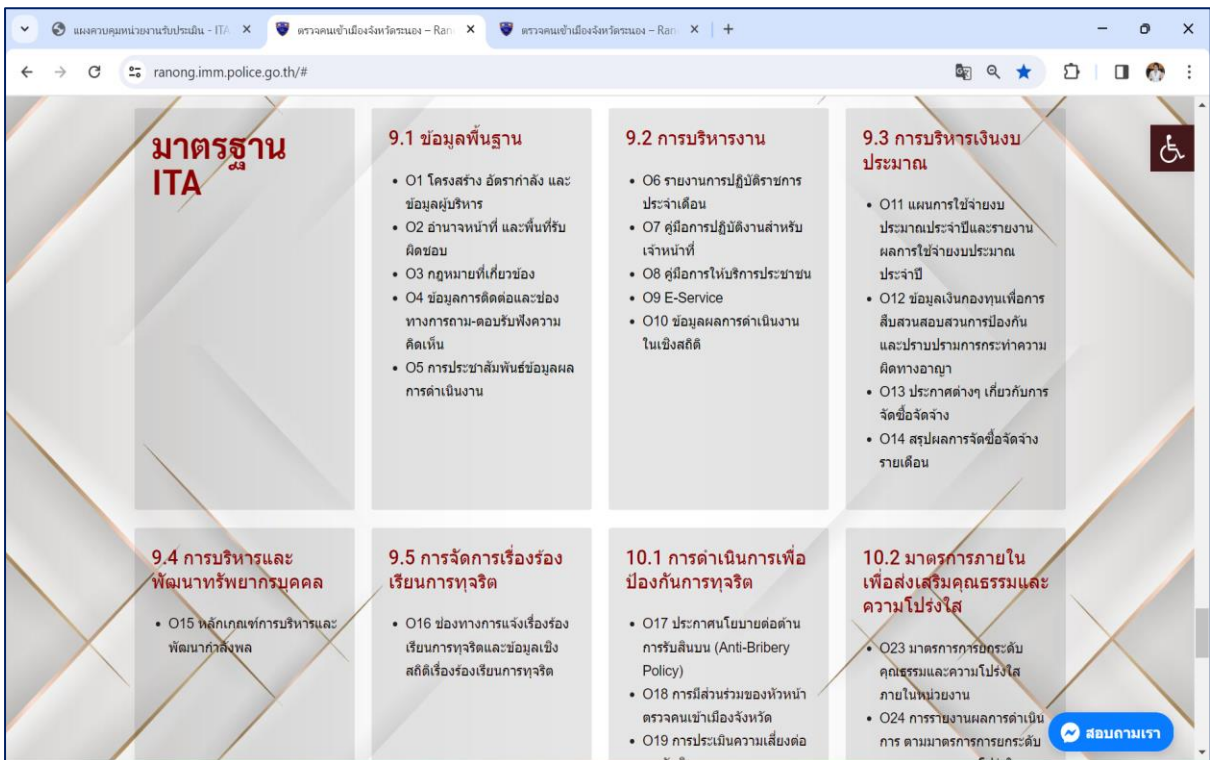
แผงควบคุมหน่วยงานรับประเมิน - ITA ×
ตรวจคนเข้าเมืองจังหวัดระนอง – Ran ×
ตรวจคนเข้าเมืองจังหวัดระนอง – Ran ×
+

ranong.imm.police.go.th/#

มาตรฐาน ITA

9.1 ข้อมูลพื้นฐาน

• O1 โครงสร้าง อัตรากำลัง และข้อมูลผู้บริหาร
• O2 อำนาจหน้าที่ และพื้นที่รับผิดชอบ
• O3 กฎหมายที่เกี่ยวข้อง
• O4 ข้อมูลการติดต่อและช่องทางการถาม-ตอบรับฟังความคิดเห็น
• O5 การประชาสัมพันธ์ข้อมูลผลการดำเนินงาน

9.2 การบริหารงาน

• O6 รายงานการปฏิบัติราชการประจำเดือน
• O7 คู่มือการปฏิบัติงานสำหรับเจ้าหน้าที่
• O8 คู่มือการให้บริการประชาชน
• O9 E-Service
• O10 ข้อมูลผลการดำเนินงานในเชิงสถิติ

9.3 การบริหารเงินงบประมาณ

• O11 แผนการใช้จ่ายงบประมาณประจำปีและรายงานผลการใช้จ่ายงบประมาณประจำปี
• O12 ข้อมูลเงินกองทุนเพื่อการสืบสวนสอบสวนการป้องกันและปราบปรามการกระทำความผิดทางอาญา
• O13 ประกาศต่างๆ เกี่ยวกับการจัดซื้อจัดจ้าง
• O14 สรุปผลการจัดซื้อจัดจ้างรายเดือน

9.4 การบริหารและพัฒนาทรัพยากรบุคคล

• O15 หลักเกณฑ์การบริหารและพัฒนากำลังพล

9.5 การจัดการเรื่องร้องเรียนการทุจริต

• O16 ช่องทางการแจ้งเรื่องร้องเรียนการทุจริตและข้อมูลเชิงสถิติเรื่องร้องเรียนการทุจริต

10.1 การดำเนินการเพื่อป้องกันการทุจริต

• O17 ประกาศนโยบายต่อต้านการรับสินบน (Anti-Bribery Policy)
• O18 การมีส่วนร่วมของหัวหน้าตรวจคนเข้าเมืองจังหวัด
• O19 การประเมินความเสี่ยงต่อ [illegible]

10.2 มาตรการภายในเพื่อส่งเสริมคุณธรรมและความโปร่งใส

• O23 มาตรการการยกระดับคุณธรรมและความโปร่งใสภายในหน่วยงาน
• O24 การรายงานผลการดำเนินการ ตามมาตรการการยกระดับ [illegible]

สอบถามเรา